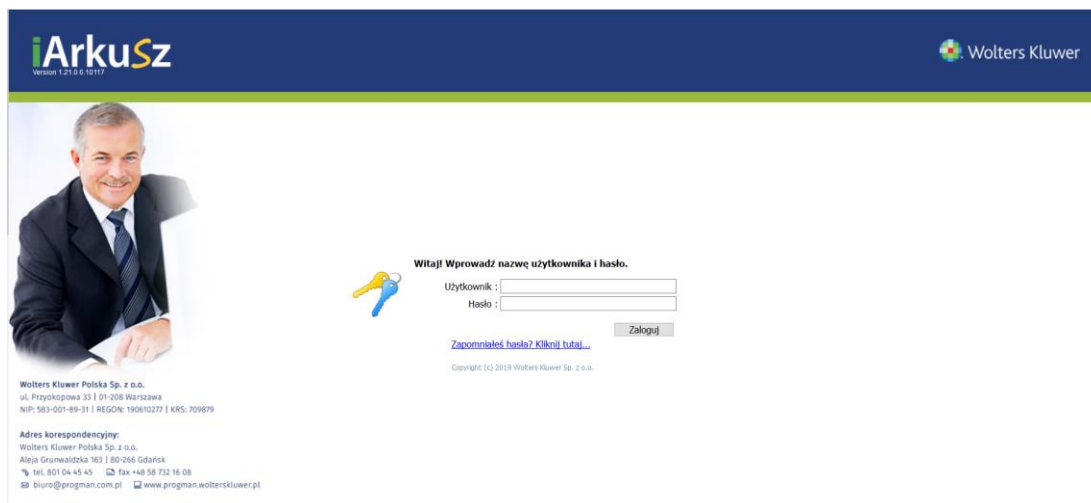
iArkuSz
Version 1.21.0.6.10117

Wolters Kluwer

Witaj! Wprowadź nazwę użytkownika i hasło.

Użytkownik :

Hasło :

Zaloguj

Zapomniałeś hasła? Kliknij tutaj...

Copyright (c) 2019 Wolters Kluwer Sp. z o.o.

Wolters Kluwer Polska Sp. z o.o.
ul. Przyokopowa 33 | 01-208 Warszawa
NIP: 583-001-89-31 | REGON: 190610277 | KRS: 709879

Adres korespondencyjny:
Wolters Kluwer Polska Sp. z o.o.
Aleja Grunwaldzka 163 | 80-266 Gdańsk
tel. 801 04 45 45 | fax +48 58 732 16 08
biuro@progman.com.pl | www.progman.wolterskluwer.pl